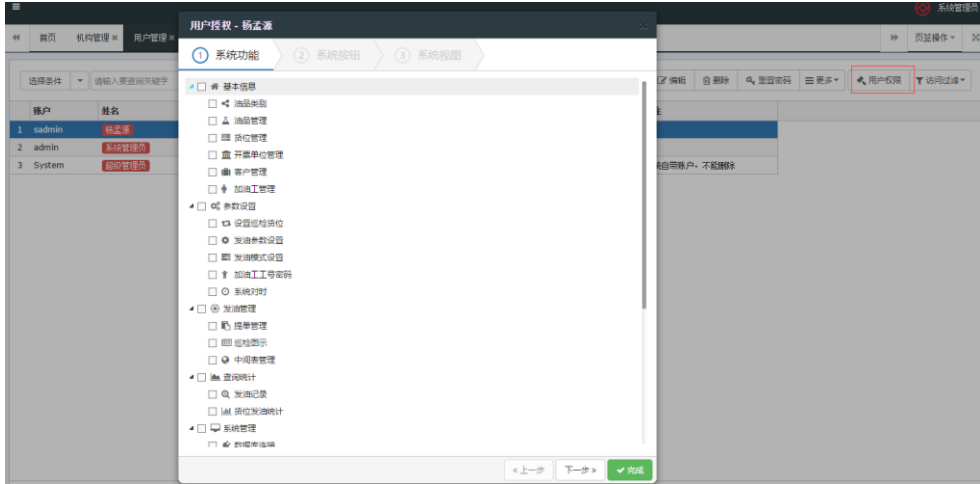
系统管理员

首页 机构管理 × 用户管理 ×

页签操作 ▾

选择条件 ▾ 请输入要查询关键字

编辑 删除 重置密码 更多 ▾ 用户权限 访问过滤 ▾

| | 账户 | 姓名 |
|---|---|---|
| 1 | sadmin | 杨孟源 |
| 2 | admin | 系统管理员 |
| 3 | System | 超级管理员 |

系统自带账户，不能删除

用户授权 - 杨孟源

1 系统功能 2 系统按钮 3 系统视图

基本信息
油品类别
油品管理
货位管理
开票单位管理
客户管理
加油工管理
参数设置
设置巡检货位
发油参数设置
发油模式设置
加油工工号密码
系统对时
发油管理
提单管理
巡检图示
中间表管理
查询统计
发油记录
货位发油统计
系统管理
数据库连接

« 上一步 下一步 » ✔ 完成